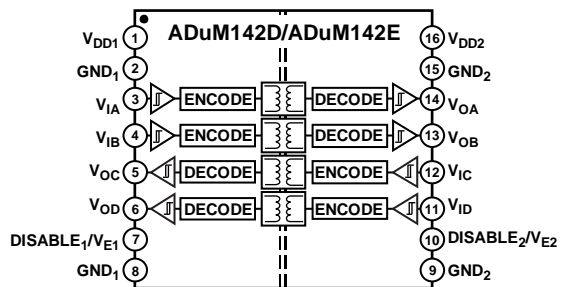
ADuM142D/ADuM142E

$V_{DD1}$ 1
$GND_1$ 2
$V_{IA}$ 3
$V_{IB}$ 4
$V_{OC}$ 5
$V_{OD}$ 6
$DISABLE_1/V_{E1}$ 7
$GND_1$ 8

ENCODE
ENCODE
DECODE
DECODE

DECODE
DECODE
ENCODE
ENCODE

16 $V_{DD2}$
15 $GND_2$
14 $V_{OA}$
13 $V_{OB}$
12 $V_{IC}$
11 $V_{ID}$
10 $DISABLE_2/V_{E2}$
9 $GND_2$